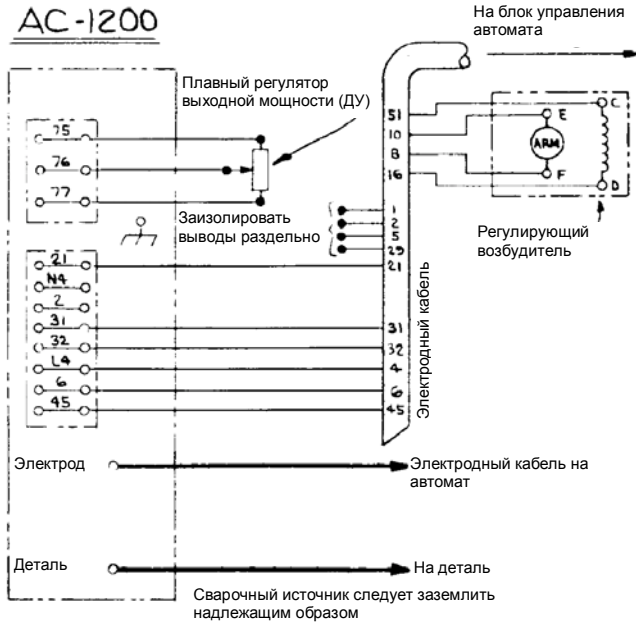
AC-1200

На блок управления автомата

Плавный регулятор выходной мощности (ДУ)

75
76
77

Заизолировать выводы раздельно

21
N4
2
31
32
L4
6
45

51
10
B
16

E
F
C
D
ARM

1
2
5
29
21

31
32
4
6
45

Электродный кабель

Регулирующий возбудитель

Электрод

Электродный кабель на автомат

Деталь

На деталь

Сварочный источник следует заземлить надлежащим образом